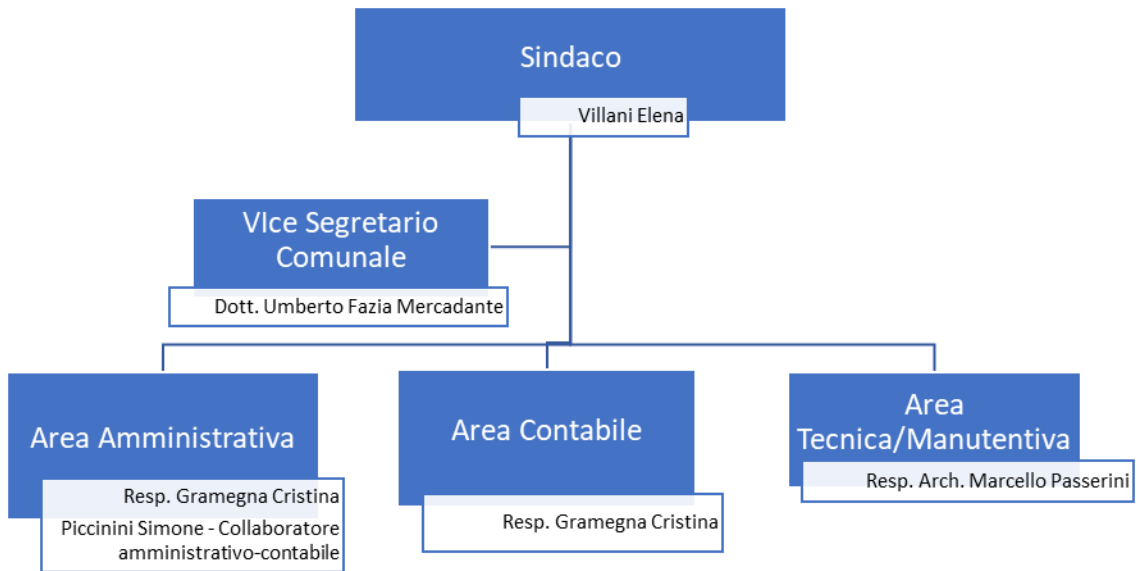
Sindaco

Villani Elena

VIce Segretario Comunale

Dott. Umberto Fazia Mercadante

Area Amministrativa

Resp. Gramegna Cristina

Piccinini Simone - Collaboratore amministrativo-contabile

Area Contabile

Resp. Gramegna Cristina

Area Tecnica/Manutentiva

Resp. Arch. Marcello Passerini